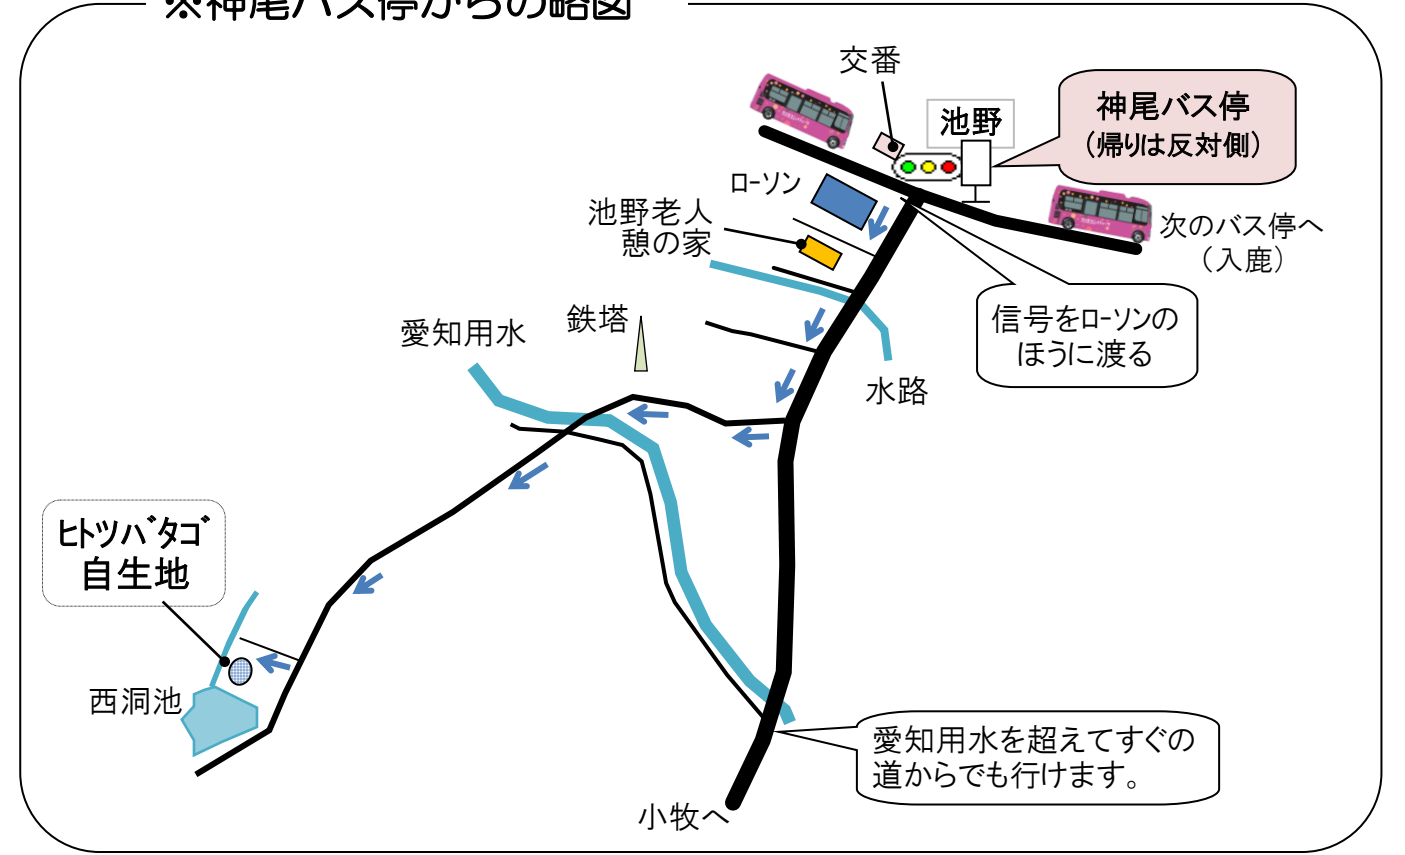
※神尾バス停からの略図

交番

池野

神尾バス停
（帰りは反対側）

ローソン

池野老人
憩の家

次のバス停へ
（入鹿）

信号をローソンの
ほうに渡る

鉄塔

愛知用水

水路

ﾋﾄﾂﾊﾞﾀｺﾞ
自生地

西洞池

愛知用水を超えてすぐの
道からでも行けます。

小牧へ